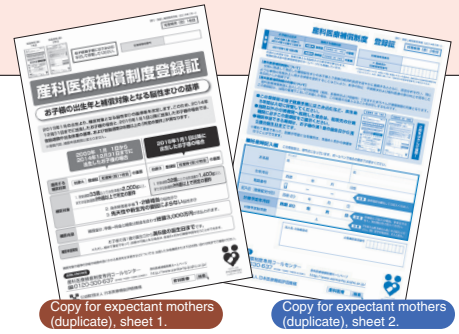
産科医療補償制度登録証

お子様の出生年と補償対象となる脳性まひの基準

2009年1月1日から
2014年12月31日までに
出生したお子様の場合

2015年1月1日以降に
出生したお子様の場合

産科医療補償制度　登録証

Copy for expectant mothers (duplicate), sheet 1.

Copy for expectant mothers (duplicate), sheet 2.